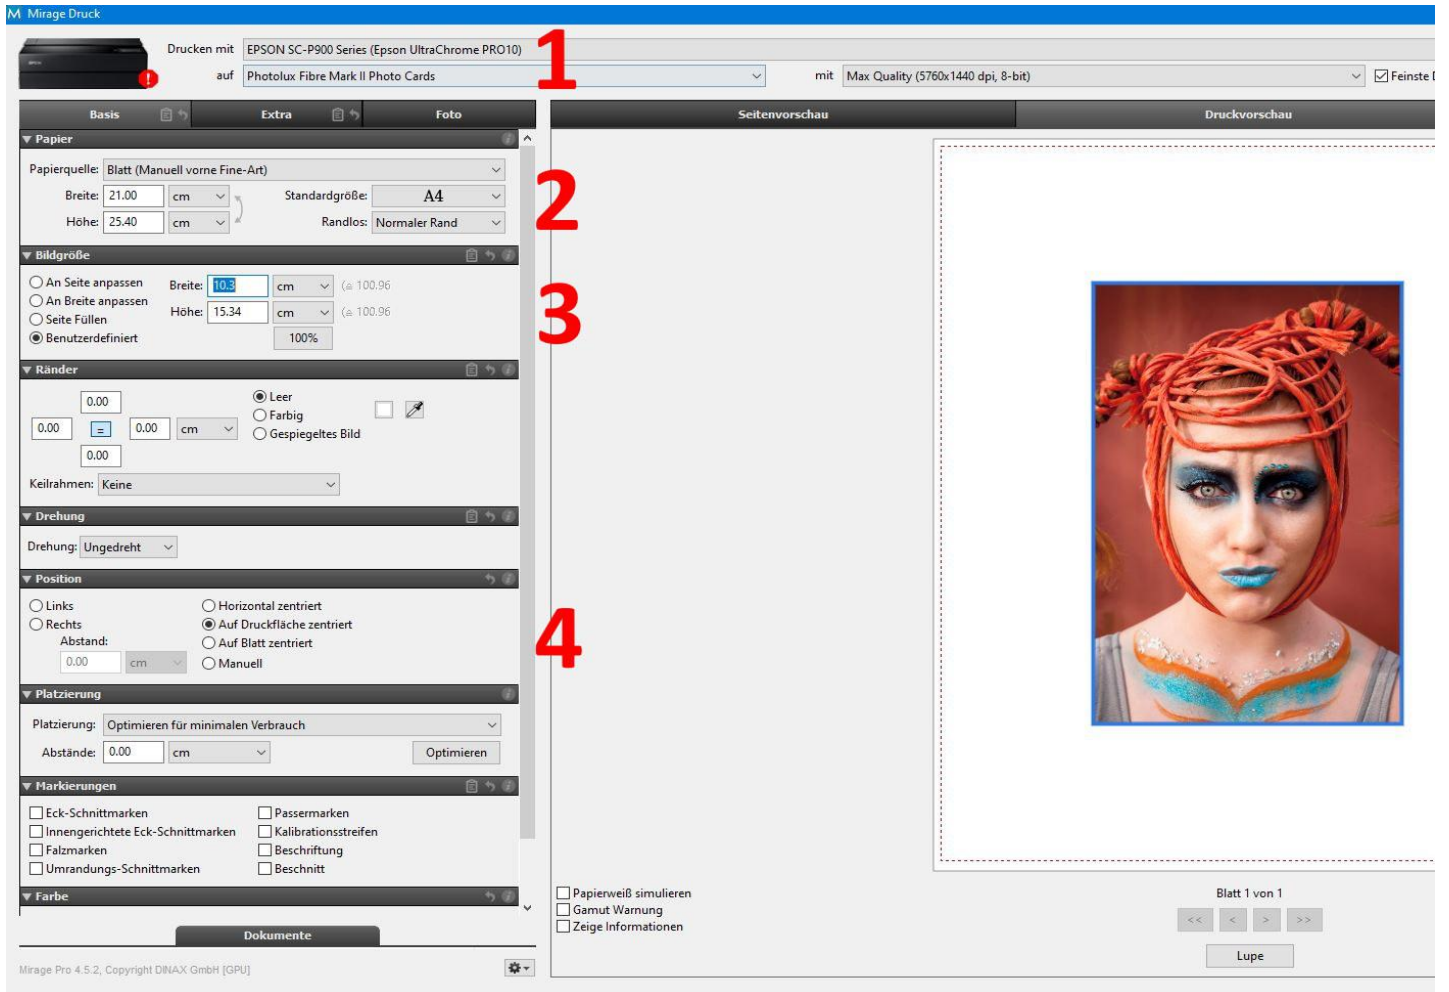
M Mirage Druck

Drucken mit EPSON SC-P900 Series (Epson UltraChrome PRO10)
auf Photolux Fibre Mark II Photo Cards
mit Max Quality (5760x1440 dpi, 8-bit)
Feinste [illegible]

1

Basis
Extra
Foto

Seitenvorschau
Druckvorschau

Papier
Papierquelle: Blatt (Manuell vorne Fine-Art)
Breite: 21.00 cm
Höhe: 25.40 cm
Standardgröße: A4
Randlos: Normaler Rand

2

Bildgröße
An Seite anpassen
An Breite anpassen
Seite Füllen
Benutzerdefiniert
Breite: 10.3 cm (≙ 100.96
Höhe: 15.34 cm (≙ 100.96
100%

3

Ränder
0.00
0.00 = 0.00 cm
0.00
Leer
Farbig
Gespiegeltes Bild
Keilrahmen: Keine

Drehung
Drehung: Ungedreht

Position
Links
Rechts
Abstand:
0.00 cm
Horizontal zentriert
Auf Druckfläche zentriert
Auf Blatt zentriert
Manuell

4

Platzierung
Platzierung: Optimieren für minimalen Verbrauch
Abstände: 0.00 cm
Optimieren

Markierungen
Eck-Schnittmarken
Innengerichtete Eck-Schnittmarken
Falzmarken
Umrandungs-Schnittmarken
Passermarken
Kalibrationsstreifen
Beschriftung
Beschnitt

Farbe

Dokumente

Mirage Pro 4.5.2, Copyright DINAX GmbH [GPU]

Papierweiß simulieren
Gamut Warnung
Zeige Informationen

Blatt 1 von 1
<< < > >>
Lupe